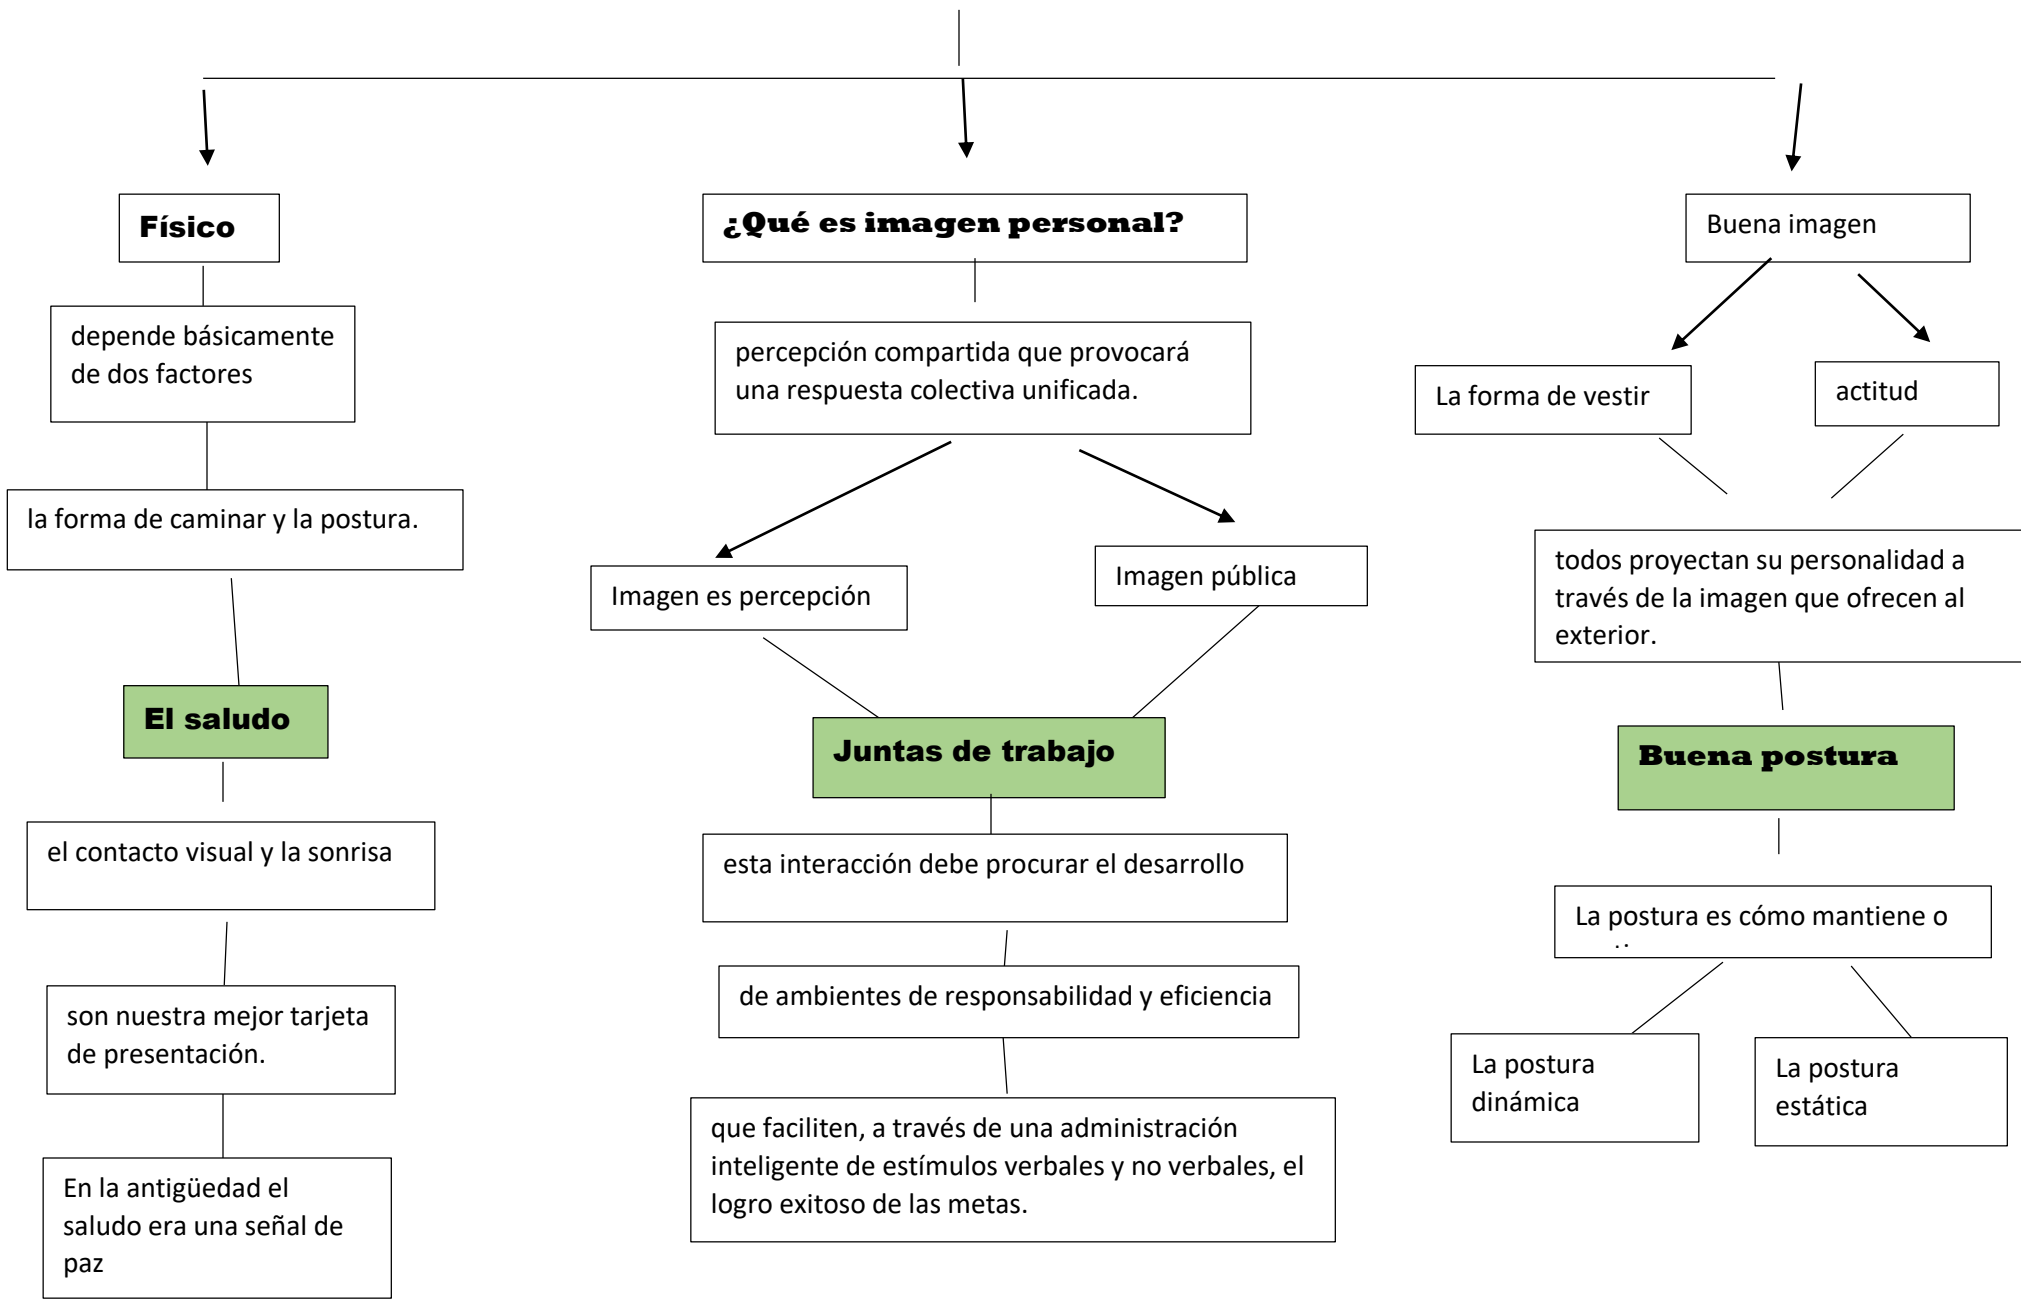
Físico

depende básicamente de dos factores

la forma de caminar y la postura.

El saludo

el contacto visual y la sonrisa

son nuestra mejor tarjeta de presentación.

En la antigüedad el saludo era una señal de paz

¿Qué es imagen personal?

percepción compartida que provocará una respuesta colectiva unificada.

Imagen es percepción

Imagen pública

Juntas de trabajo

esta interacción debe procurar el desarrollo

de ambientes de responsabilidad y eficiencia

que faciliten, a través de una administración inteligente de estímulos verbales y no verbales, el logro exitoso de las metas.

Buena imagen

La forma de vestir

actitud

todos proyectan su personalidad a través de la imagen que ofrecen al exterior.

Buena postura

La postura es cómo mantiene o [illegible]

La postura dinámica

La postura estática